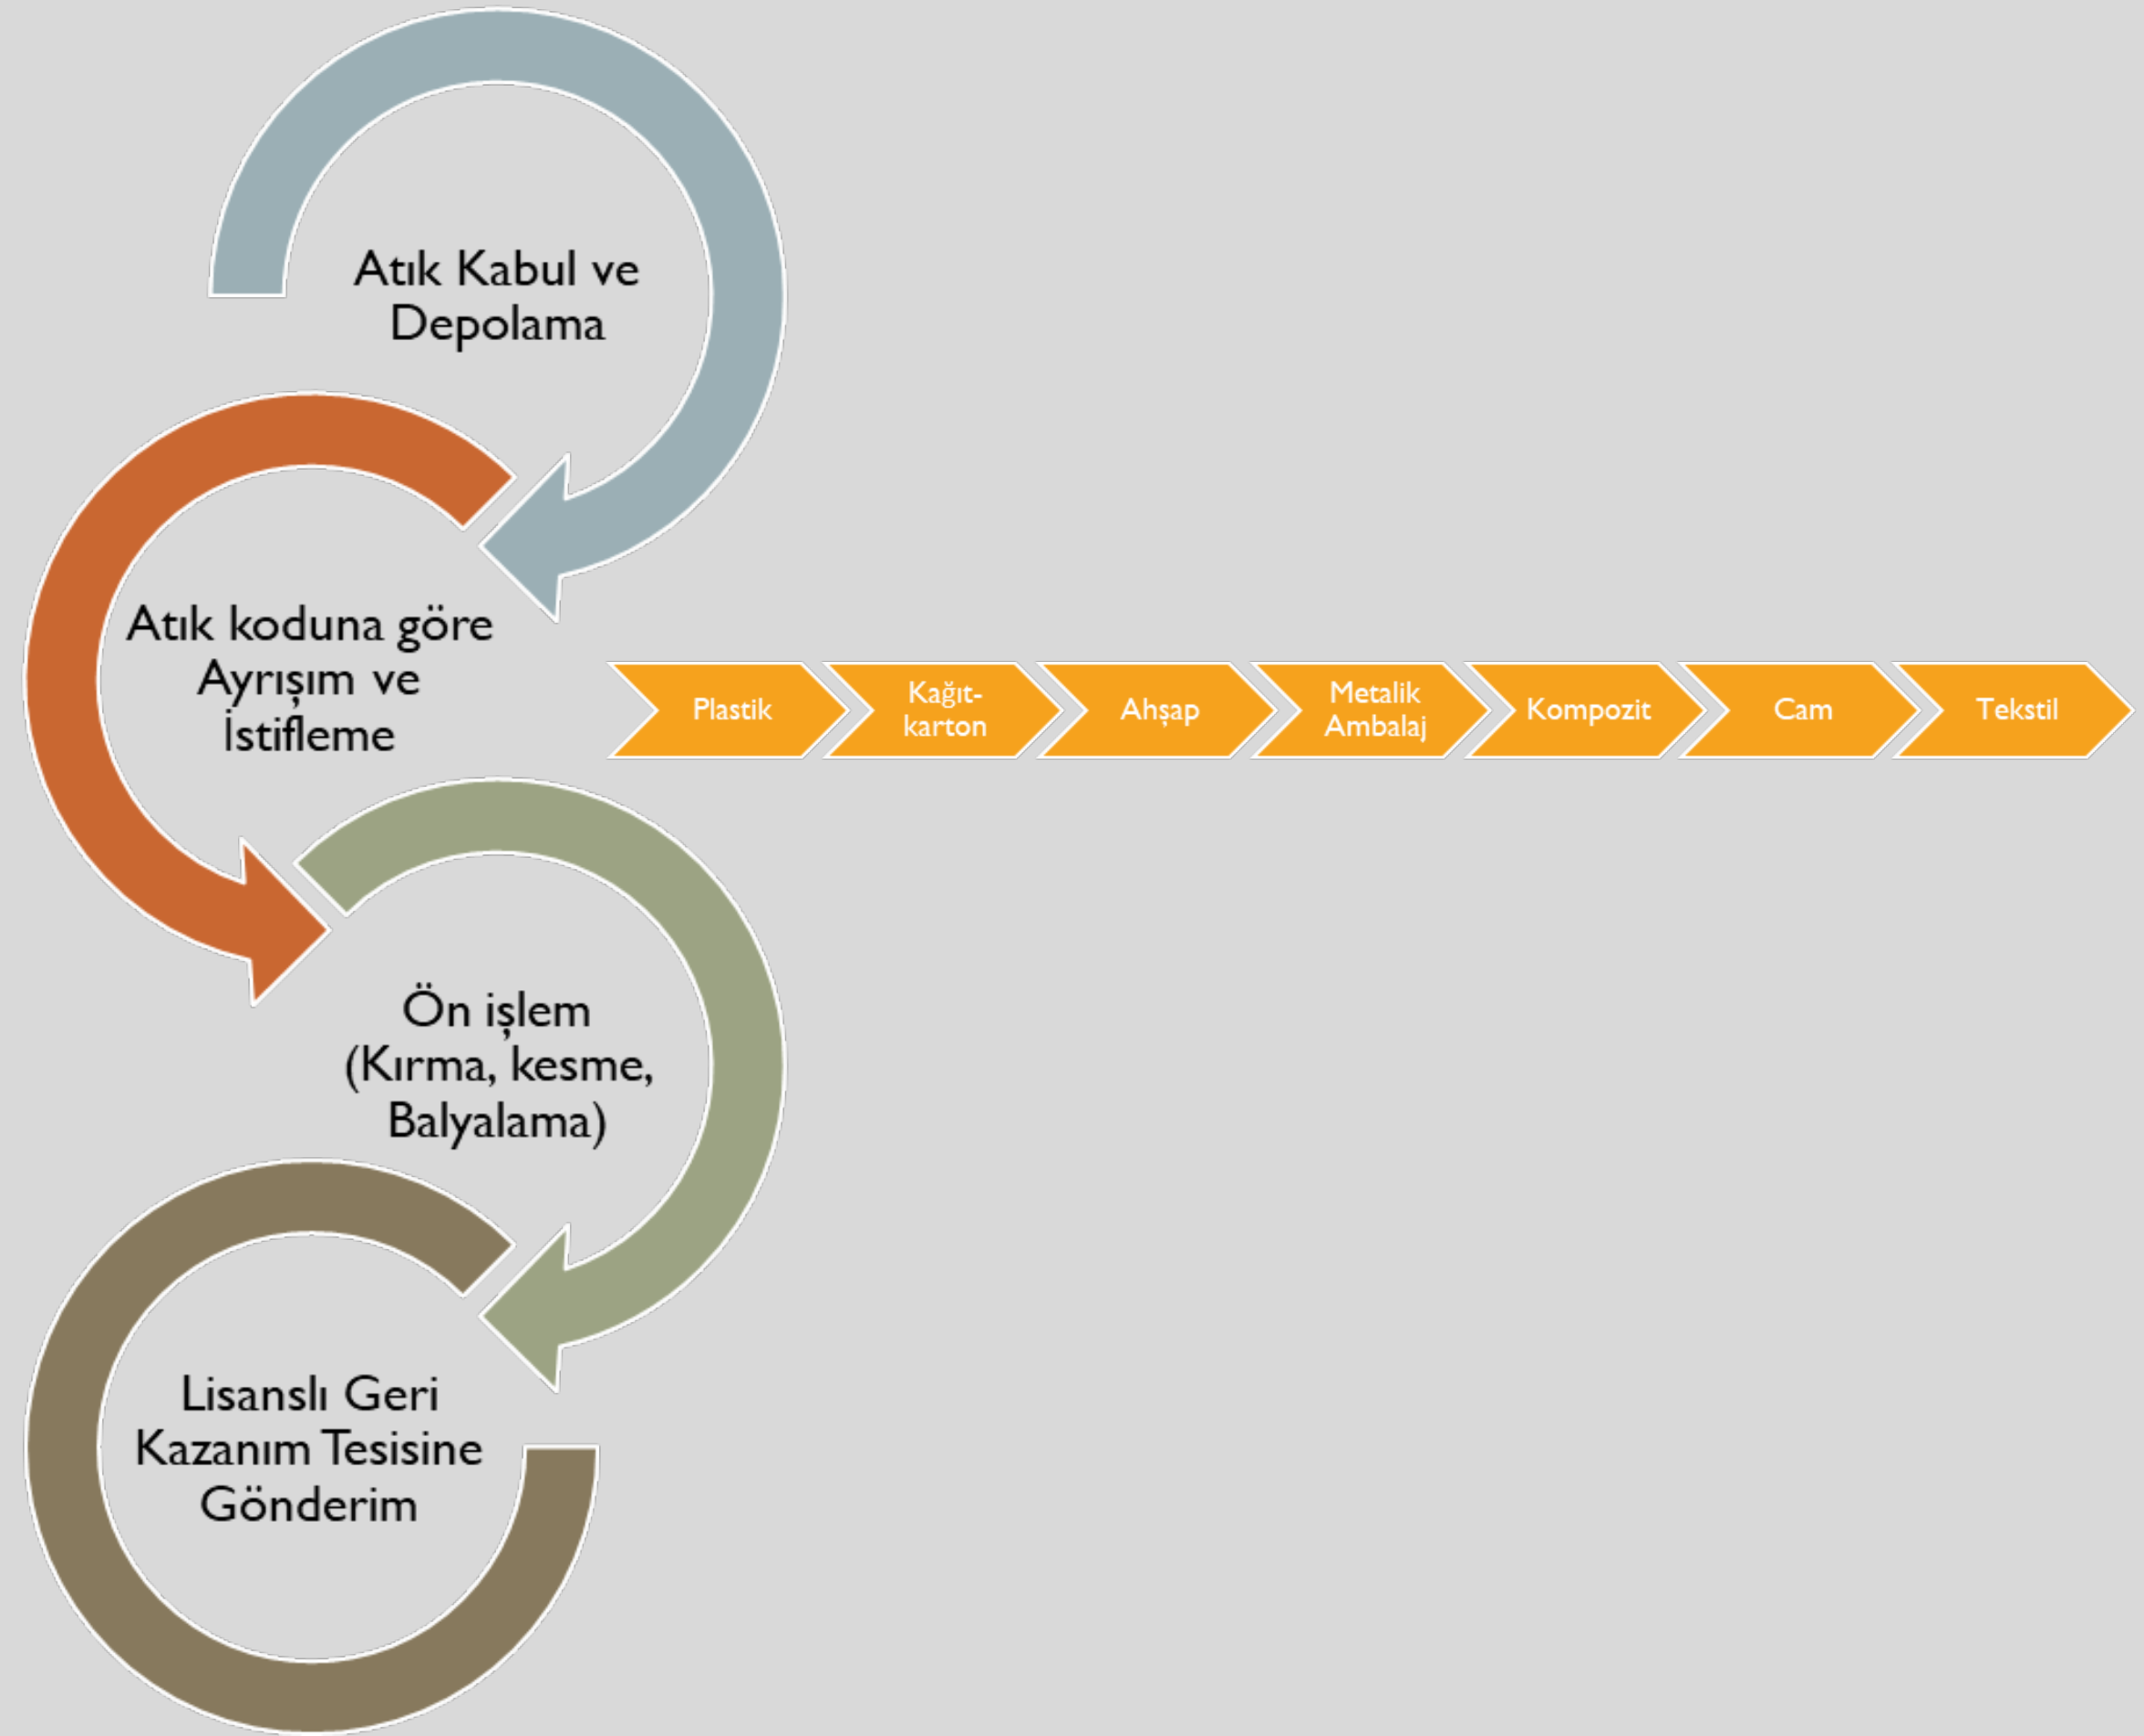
Atık Kabul ve Depolama

Atık koduna göre Ayrışım ve İstifleme

Plastik

Kağıt-karton

Ahşap

Metalik Ambalaj

Kompozit

Cam

Tekstil

Ön işlem (Kırma, kesme, Balyalama)

Lisanslı Geri Kazanım Tesisine Gönderim